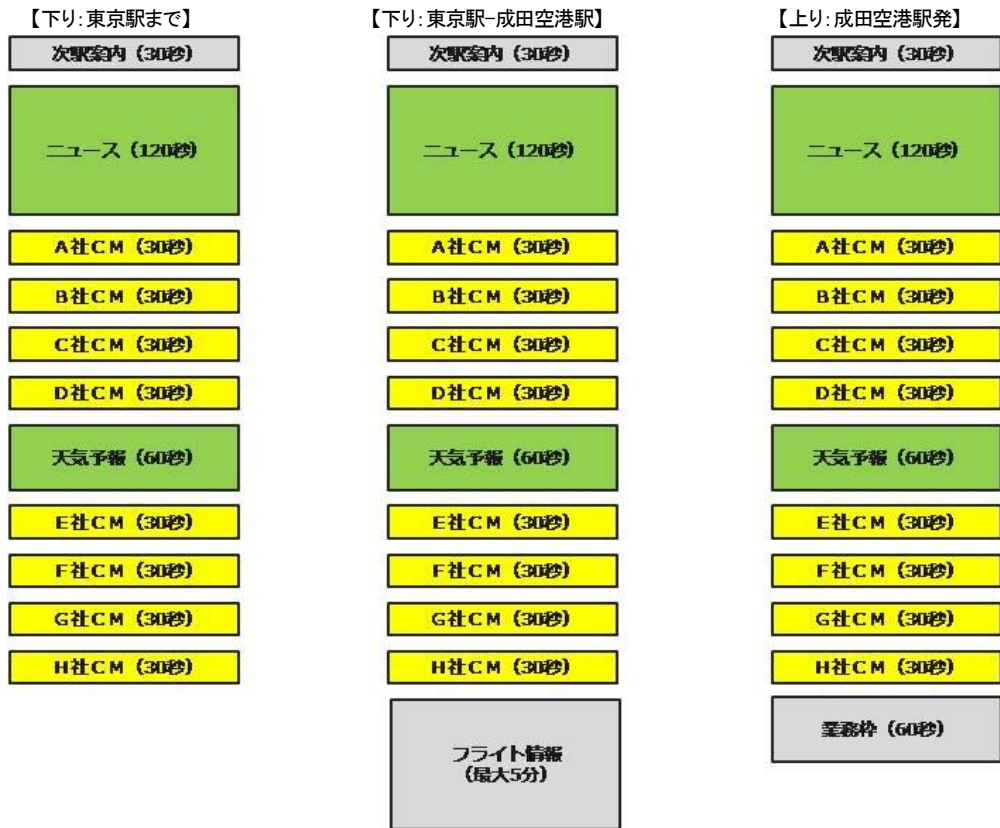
【下り:東京駅まで】

次駅案内（30秒）

ニュース（120秒）

A社CM（30秒）

B社CM（30秒）

C社CM（30秒）

D社CM（30秒）

天気予報（60秒）

E社CM（30秒）

F社CM（30秒）

G社CM（30秒）

H社CM（30秒）

【下り:東京駅-成田空港駅】

次駅案内（30秒）

ニュース（120秒）

A社CM（30秒）

B社CM（30秒）

C社CM（30秒）

D社CM（30秒）

天気予報（60秒）

E社CM（30秒）

F社CM（30秒）

G社CM（30秒）

H社CM（30秒）

フライト情報（最大5分）

【上り:成田空港駅発】

次駅案内（30秒）

ニュース（120秒）

A社CM（30秒）

B社CM（30秒）

C社CM（30秒）

D社CM（30秒）

天気予報（60秒）

E社CM（30秒）

F社CM（30秒）

G社CM（30秒）

H社CM（30秒）

業務枠（60秒）